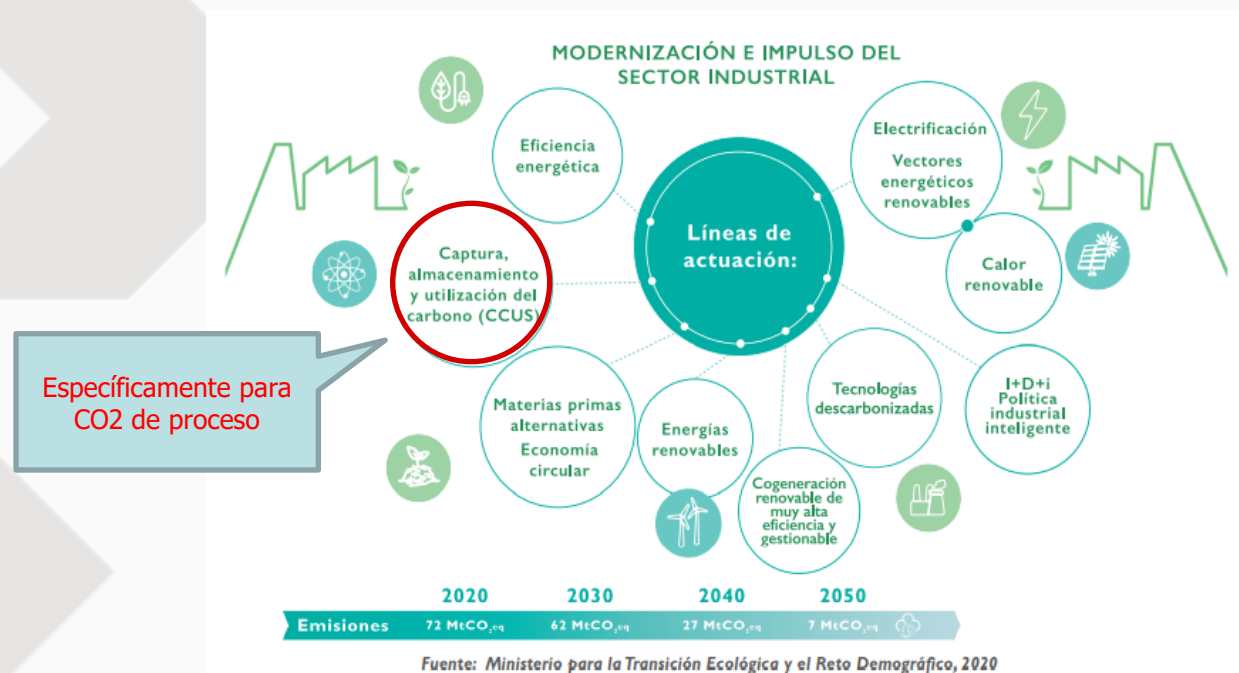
MODERNIZACIÓN E IMPULSO DEL SECTOR INDUSTRIAL

Eficiencia energética

Líneas de actuación:

Electrificación

Vectores energéticos renovables

Calor renovable

Captura, almacenamiento y utilización del carbono (CCUS)

Específicamente para CO2 de proceso

Materias primas alternativas

Economía circular

Energías renovables

Tecnologías descarbonizadas

I+D+i
Política industrial inteligente

Cogeneración renovable de muy alta eficiencia y gestionable

2020 2030 2040 2050

Emisiones 72 $MtCO_2eq$ 62 $MtCO_2eq$ 27 $MtCO_2eq$ 7 $MtCO_2eq$

Fuente: Ministerio para la Transición Ecológica y el Reto Demográfico, 2020